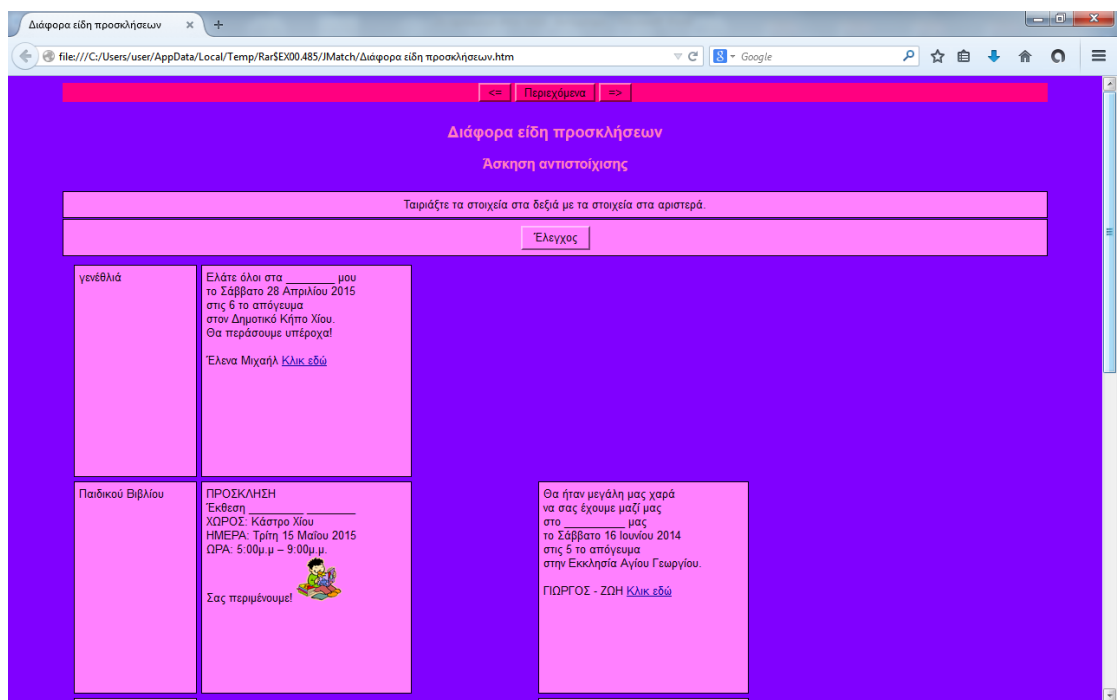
Διάφορα είδη προσκλήσεων ×

file:///C:/Users/user/AppData/Local/Temp/Rar$EX00.485/JMatch/Διάφορα είδη προσκλήσεων.htm

Google

<= Περιεχόμενα =>

Διάφορα είδη προσκλήσεων

Άσκηση αντιστοίχισης

Ταιριάξτε τα στοιχεία στα δεξιά με τα στοιχεία στα αριστερά.

Έλεγχος

γενέθλιά

Ελάτε όλοι στα ________ μου
το Σάββατο 28 Απριλίου 2015
στις 6 το απόγευμα
στον Δημοτικό Κήπο Χίου.
Θα περάσουμε υπέροχα!

Έλενα Μιχαήλ Κλικ εδώ

Παιδικού Βιβλίου

ΠΡΟΣΚΛΗΣΗ
Έκθεση ________ ________
ΧΩΡΟΣ: Κάστρο Χίου
ΗΜΕΡΑ: Τρίτη 15 Μαΐου 2015
ΩΡΑ: 5:00μ.μ – 9:00μ.μ.

Σας περιμένουμε!

Θα ήταν μεγάλη μας χαρά
να σας έχουμε μαζί μας
στο __________ μας
το Σάββατο 16 Ιουνίου 2014
στις 5 το απόγευμα
στην Εκκλησία Αγίου Γεωργίου.

ΓΙΩΡΓΟΣ - ΖΩΗ Κλικ εδώ